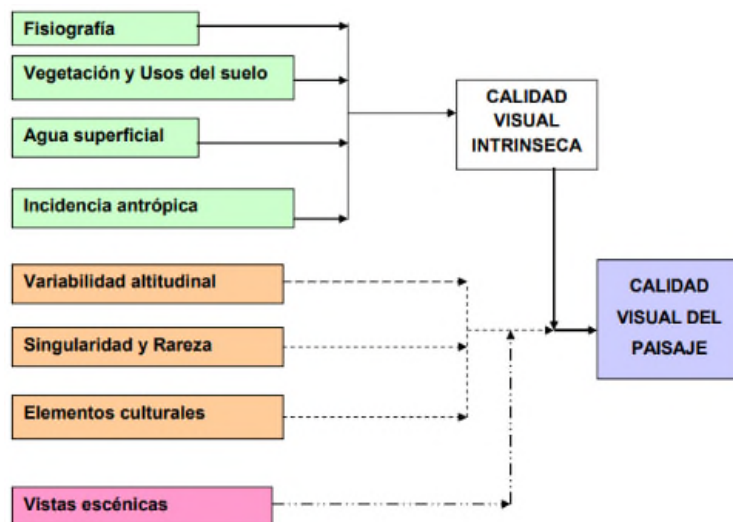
Fisiografía

Vegetación y Usos del suelo

Agua superficial

Incidencia antrópica

CALIDAD VISUAL INTRINSECA

Variabilidad altitudinal

Singularidad y Rareza

Elementos culturales

Vistas escénicas

CALIDAD VISUAL DEL PAISAJE